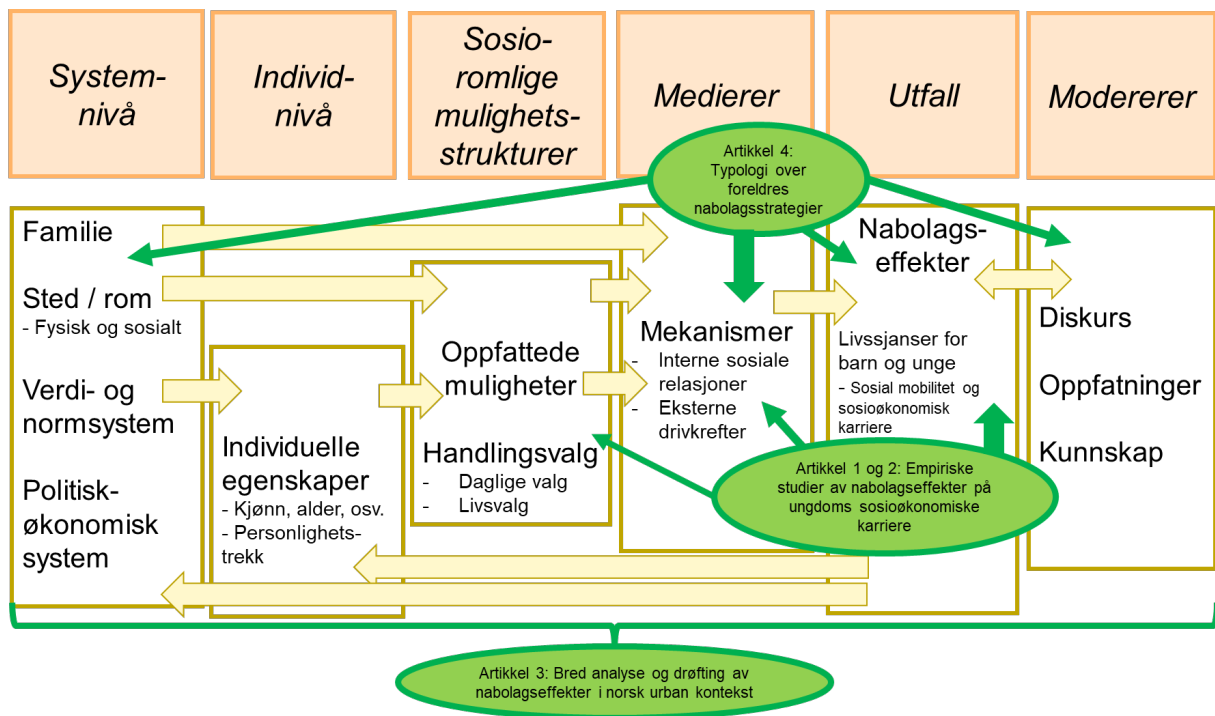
Systemnivå

Individnivå

Sosioromlige mulighetsstrukturer

Medierer

Utfall

Modererer

Artikkel 4: Typologi over foreldres nabolagsstrategier

Familie

Sted / rom
- Fysisk og sosialt

Verdi- og normsystem

Politisk-økonomisk system

Individuelle egenskaper
- Kjønn, alder, osv.
- Personlighetstrekk

Oppfattede muligheter

Handlingsvalg
- Daglige valg
- Livsvalg

Mekanismer
- Interne sosiale relasjoner
- Eksterne drivkrefter

Nabolagseffekter

Livssjanser for barn og unge
- Sosial mobilitet og sosioøkonomisk karriere

Diskurs

Oppfatninger

Kunnskap

Artikkel 1 og 2: Empiriske studier av nabolagseffekter på ungdoms sosioøkonomiske karriere

Artikkel 3: Bred analyse og drøfting av nabolagseffekter i norsk urban kontekst